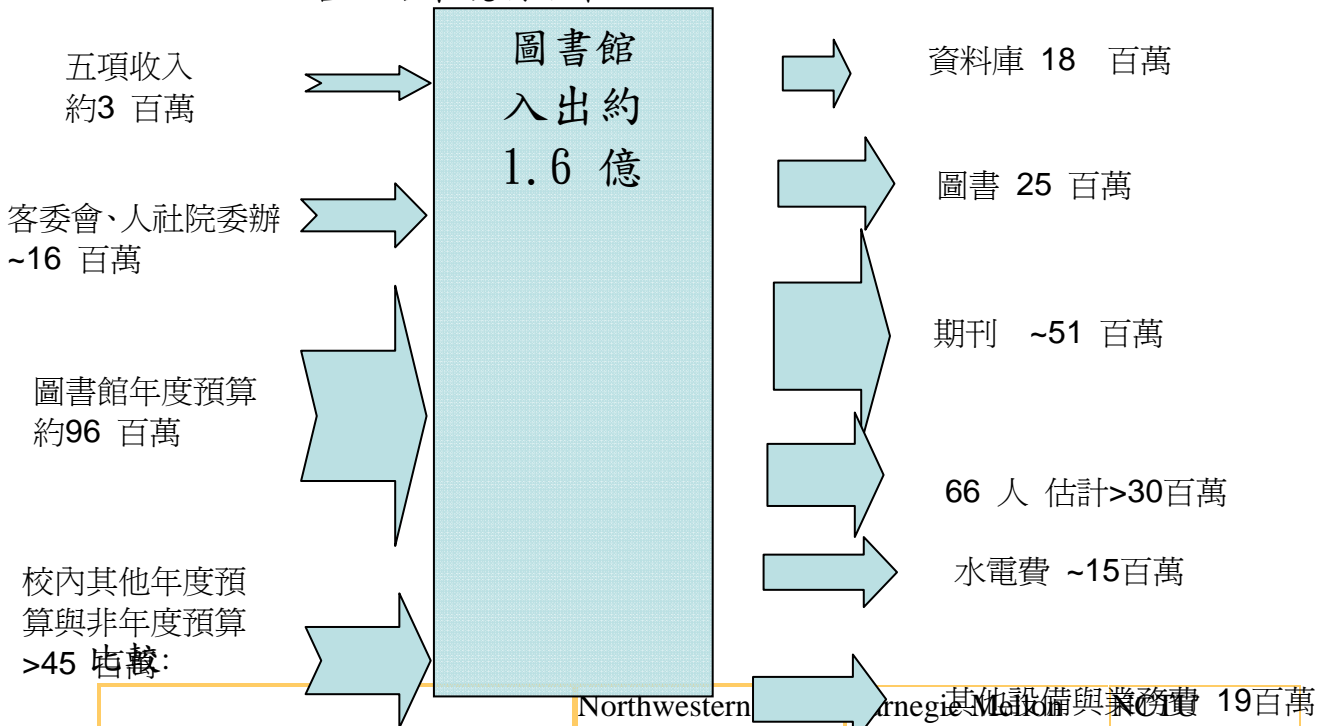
五項收入
約3 百萬

客委會、人社院委辦
~16 百萬

圖書館年度預算
約96 百萬

校內其他年度預算與非年度預算
>45 百萬

比較:

圖書館
入出約
1.6 億

資料庫 18 百萬

圖書 25 百萬

期刊 ~51 百萬

66 人 估計>30百萬

水電費 ~15百萬

其他設備與業務費 19百萬

Northwestern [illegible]arnegie Mellon NCTU